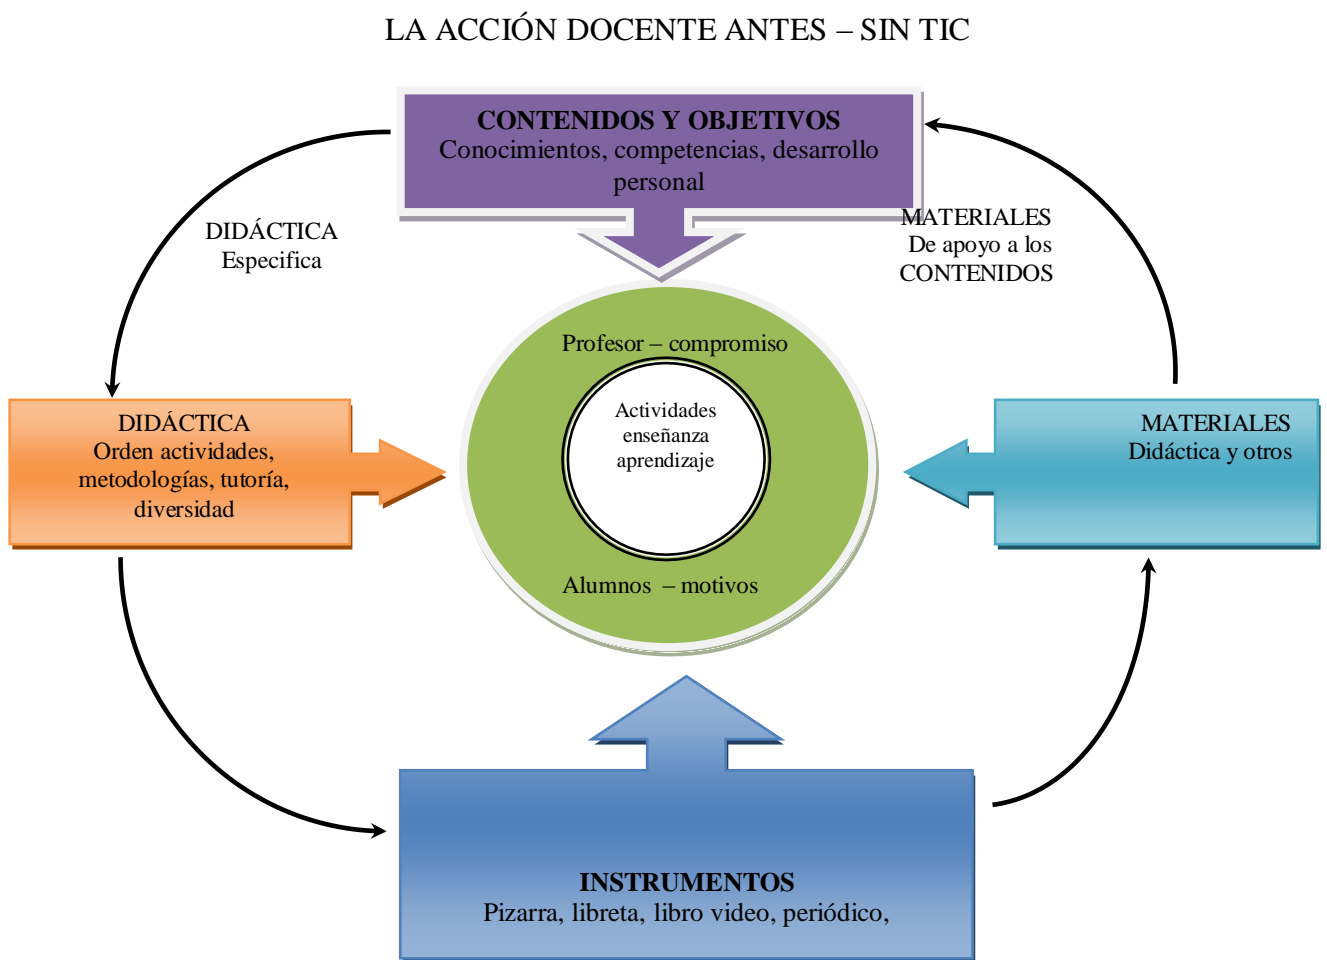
LA ACCIÓN DOCENTE ANTES – SIN TIC

CONTENIDOS Y OBJETIVOS
Conocimientos, competencias, desarrollo personal

DIDÁCTICA
Especifica

MATERIALES
De apoyo a los
CONTENIDOS

Profesor – compromiso

Actividades
enseñanza
aprendizaje

Alumnos – motivos

DIDÁCTICA
Orden actividades, metodologías, tutoría, diversidad

MATERIALES
Didáctica y otros

INSTRUMENTOS
Pizarra, libreta, libro video, periódico,